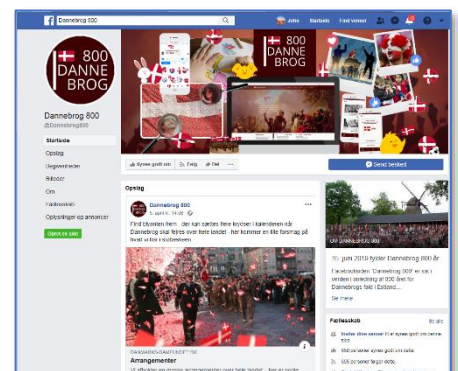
Dannebrog 800

Johs Startside Find venner

800 DANNE BROG

Dannebrog 800
@Dannebrog800

Startside
Opslag
Begivenheder
Billeder
Om
Fællesskab
Opslag af annoncer

Opret en side

Synes godt om Følg Del ···

Send besked

Opslag

Dannebrog 800
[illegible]

Find blyanten frem – der kan sættes flere krydser i kalenderen når Dannebrog skal fejres over hele landet - her kommer en lille forsmag på hvad vi får i sommeren

DANMARKSSAMFUNDET.DK
Arrangementer
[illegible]

OM DANNEBROG

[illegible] juni 2019 fylder Dannebrog 800 år

Facebooksiden "Dannebrog 800" er sat i verden i anledning af 800 året for Dannebrogs fald i Estland...

Se mere

Fællesskab Se alle

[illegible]
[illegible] synes godt om dette
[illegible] følger dette